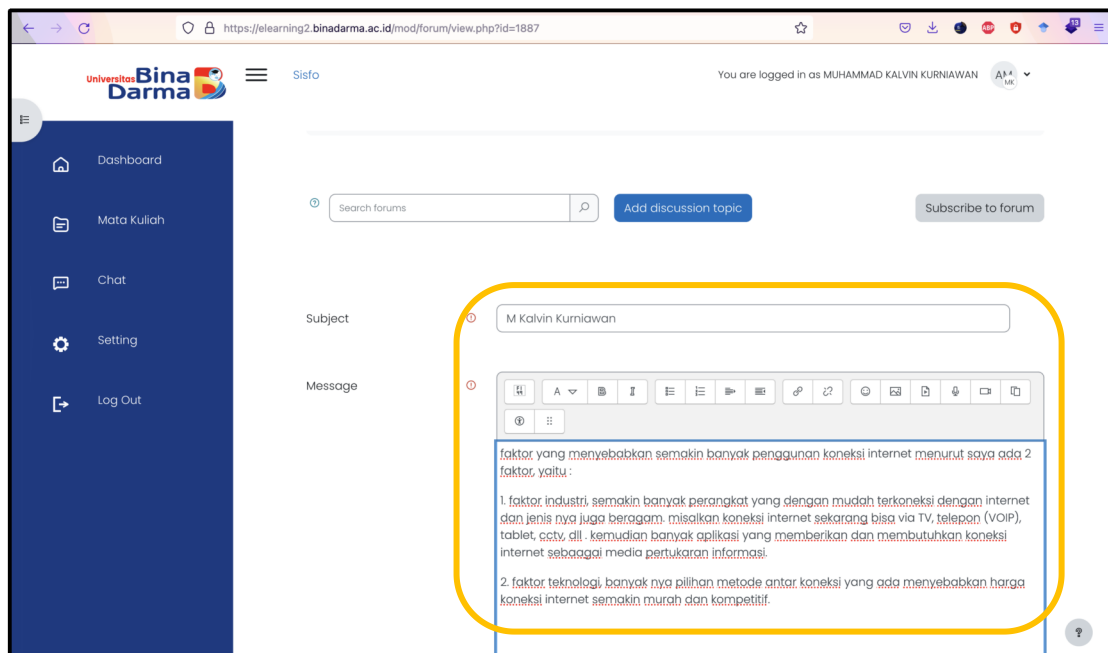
https://elearning2.binadarma.ac.id/mod/forum/view.php?id=1887

Universitas Bina Darma

Sisfo

You are logged in as MUHAMMAD KALVIN KURNIAWAN AM MK

Dashboard

Mata Kuliah

Chat

Setting

Log Out

Search forums

Add discussion topic

Subscribe to forum

Subject

M Kalvin Kurniawan

Message

A

faktor yang menyebabkan semakin banyak penggunan koneksi internet menurut saya ada 2 faktor, yaitu :

1. faktor industri, semakin banyak perangkat yang dengan mudah terkoneksi dengan internet dan jenis nya juga beragam. misalkan koneksi internet sekarang bisa via TV, telepon (VOIP), tablet, cctv, dll . kemudian banyak aplikasi yang memberikan dan membutuhkan koneksi internet sebagai media pertukaran informasi.

2. faktor teknologi, banyak nya pilihan metode antar koneksi yang ada menyebabkan harga koneksi internet semakin murah dan kompetitif.

?